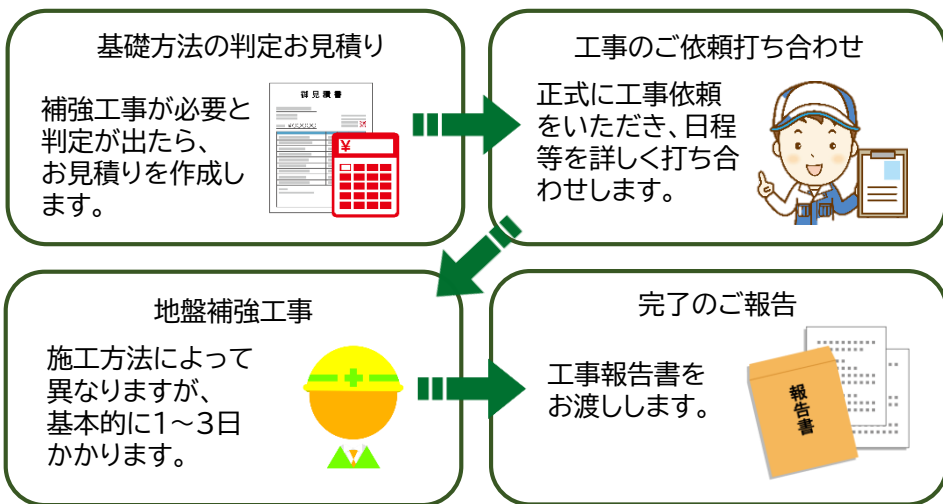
基礎方法の判定お見積り

補強工事が必要と判定が出たら、お見積りを作成します。

御見積書

¥

工事のご依頼打ち合わせ

正式に工事依頼をいただき、日程等を詳しく打ち合わせします。

地盤補強工事

施工方法によって異なりますが、基本的に1～3日かかります。

完了のご報告

工事報告書をお渡しします。

報告書